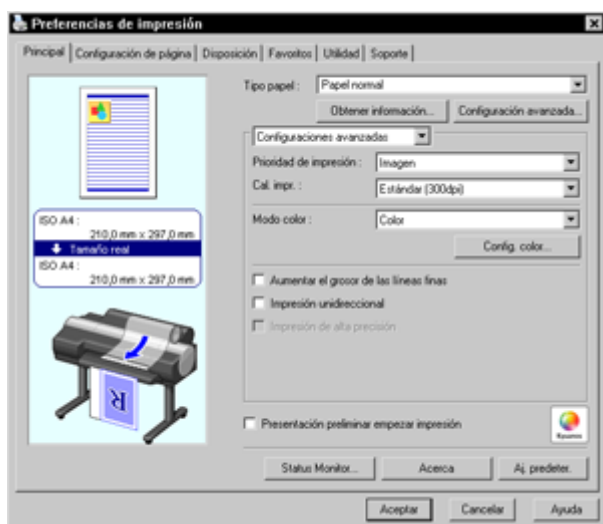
Preferencias de impresión

Principal | Configuración de página | Disposición | Favoritos | Utilidad | Soporte

Tipo papel : Papel normal

Obtener información...

Configuración avanzada...

Configuraciones avanzadas

Prioridad de impresión : Imagen

Cal. impr. : Estándar (300dpi)

Modo color : Color

Config. color...

Aumentar el grosor de las líneas finas

Impresión unidireccional

Impresión de alta precisión

ISO A4 : 210,0 mm x 297,0 mm

Tamaño real

ISO A4 : 210,0 mm x 297,0 mm

R

Presentación preliminar empezar impresión

Resumen

Status Monitor...

Acerca

Aj. predeter.

Aceptar

Cancelar

Ayuda